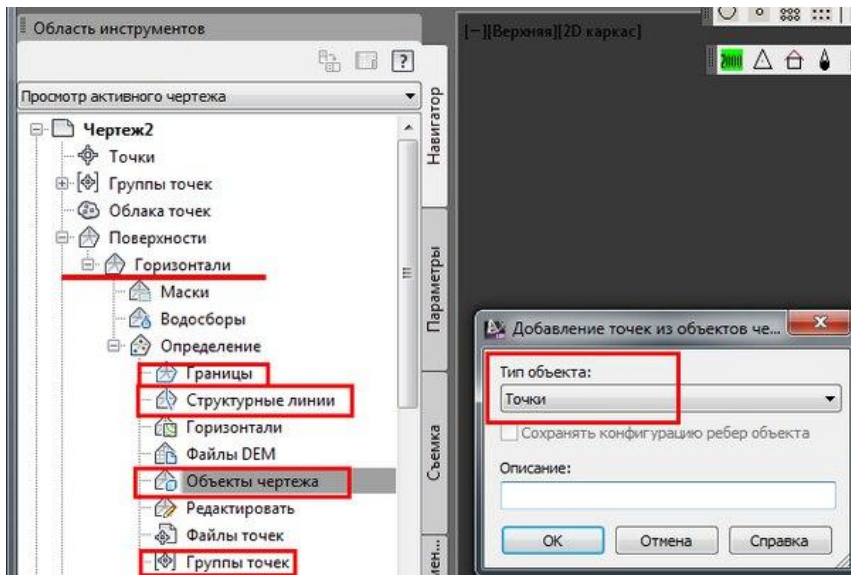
Область инструментов

Просмотр активного чертежа

Чертеж2
Точки
Группы точек
Облака точек
Поверхности
Горизонтали
Маски
Водосборы
Определение
Границы
Структурные линии
Горизонтали
Файлы DEM
Объекты чертежа
Редактировать
Файлы точек
Группы точек

Навигатор
Параметры
Съемка
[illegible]мен...

[−][Верхняя][2D каркас]

Добавление точек из объектов че...
Тип объекта:
Точки
Сохранять конфигурацию ребер объекта
Описание:
OK
Отмена
Справка